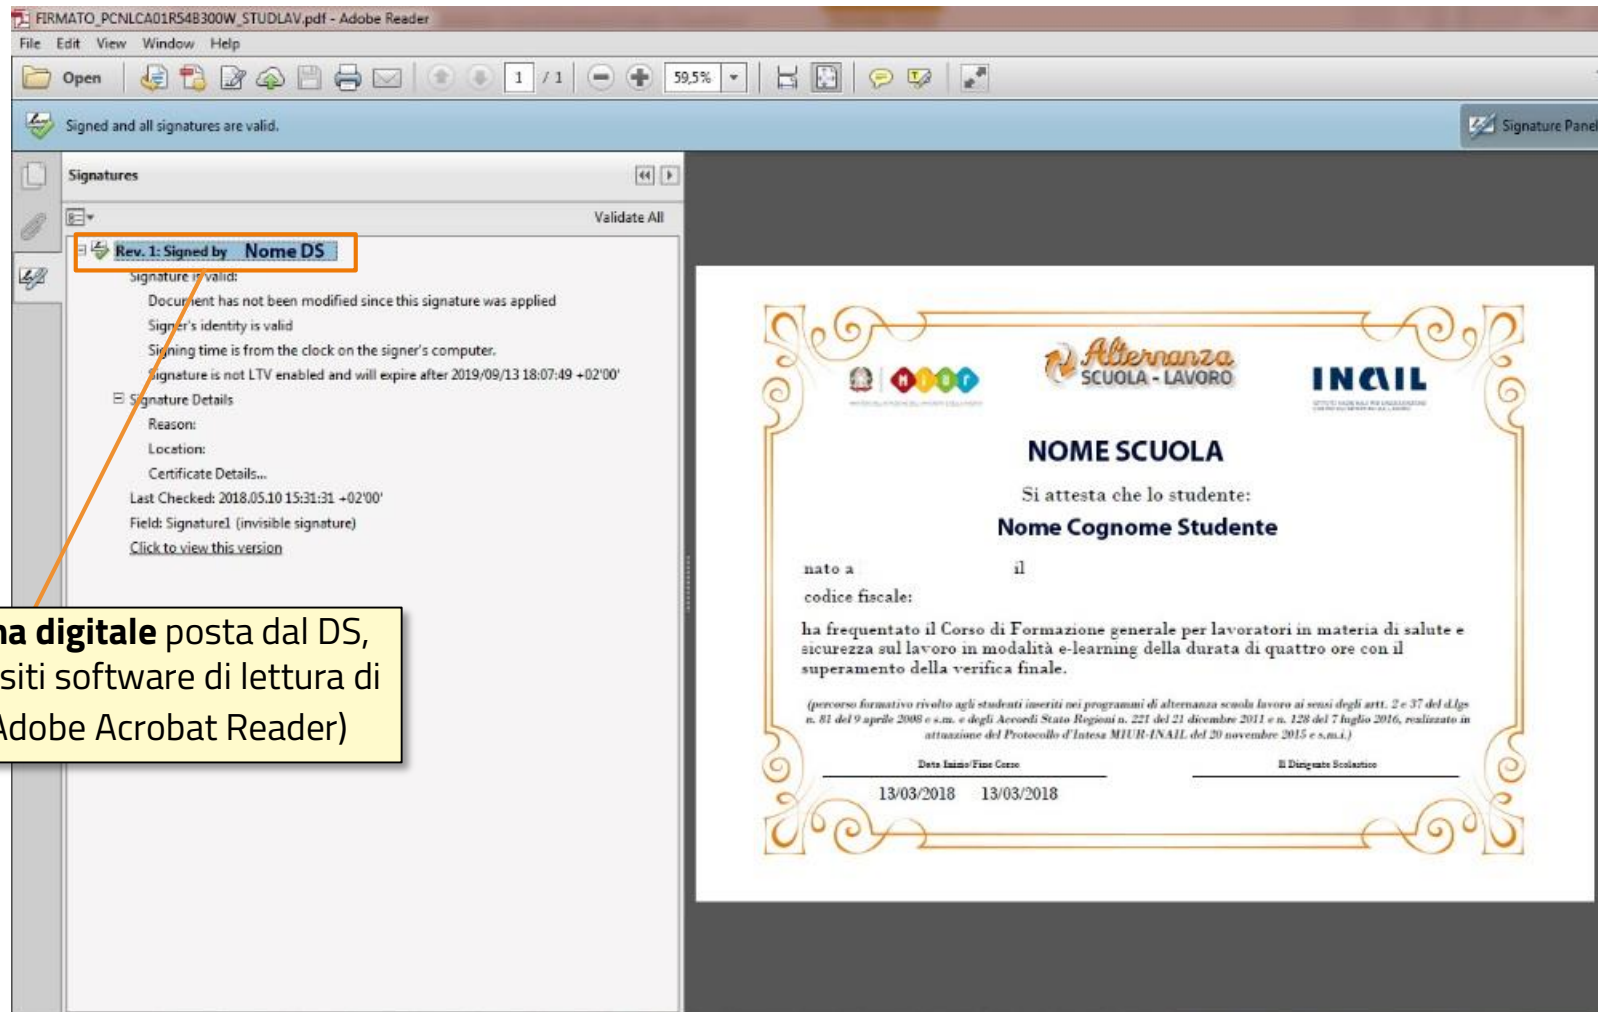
FIRMATO_PCNLCA01R54B300W_STUDLAV.pdf - Adobe Reader

File Edit View Window Help

Open 1 / 1 59,5%

Signed and all signatures are valid.

Signature Panel

Signatures

Validate All

Rev. 1: Signed by Nome DS

Signature is valid:

Document has not been modified since this signature was applied

Signer's identity is valid

Signing time is from the clock on the signer's computer.

Signature is not LTV enabled and will expire after 2019/09/13 18:07:49 +02'00'

Signature Details

Reason:

Location:

Certificate Details...

Last Checked: 2018.05.10 15:31:31 +02'00'

Field: Signature1 (invisible signature)

Click to view this version

**na digitale** posta dal DS, siti software di lettura di Adobe Acrobat Reader)

Alternanza SCUOLA - LAVORO

INAIL

NOME SCUOLA

Si attesta che lo studente:

Nome Cognome Studente

nato a il

codice fiscale:

ha frequentato il Corso di Formazione generale per lavoratori in materia di salute e sicurezza sul lavoro in modalità e-learning della durata di quattro ore con il superamento della verifica finale.

(percorso formativo rivolto agli studenti inseriti nei programmi di alternanza scuola lavoro ai sensi degli artt. 2 e 37 del d.lgs n. 81 del 9 aprile 2008 e s.m. e degli Accordi Stato Regioni n. 221 del 21 dicembre 2011 e n. 128 del 7 luglio 2016, realizzato in attuazione del Protocollo d'Intesa MIUR-INAIL del 20 novembre 2015 e s.m.i.)

Data Inizio/Fine Corso

Il Dirigente Scolastico

13/03/2018 13/03/2018